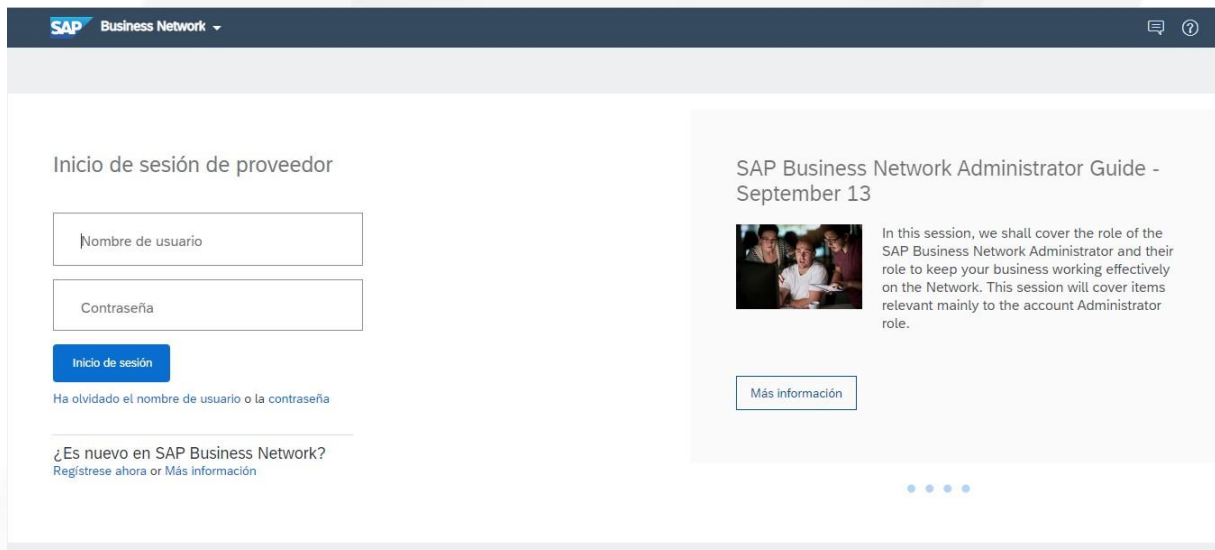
SAP Business Network

Inicio de sesión de proveedor

Nombre de usuario

Contraseña

Inicio de sesión

Ha olvidado el nombre de usuario o la contraseña

¿Es nuevo en SAP Business Network?
Regístrese ahora or Más información

SAP Business Network Administrator Guide - September 13

In this session, we shall cover the role of the SAP Business Network Administrator and their role to keep your business working effectively on the Network. This session will cover items relevant mainly to the account Administrator role.

Más información